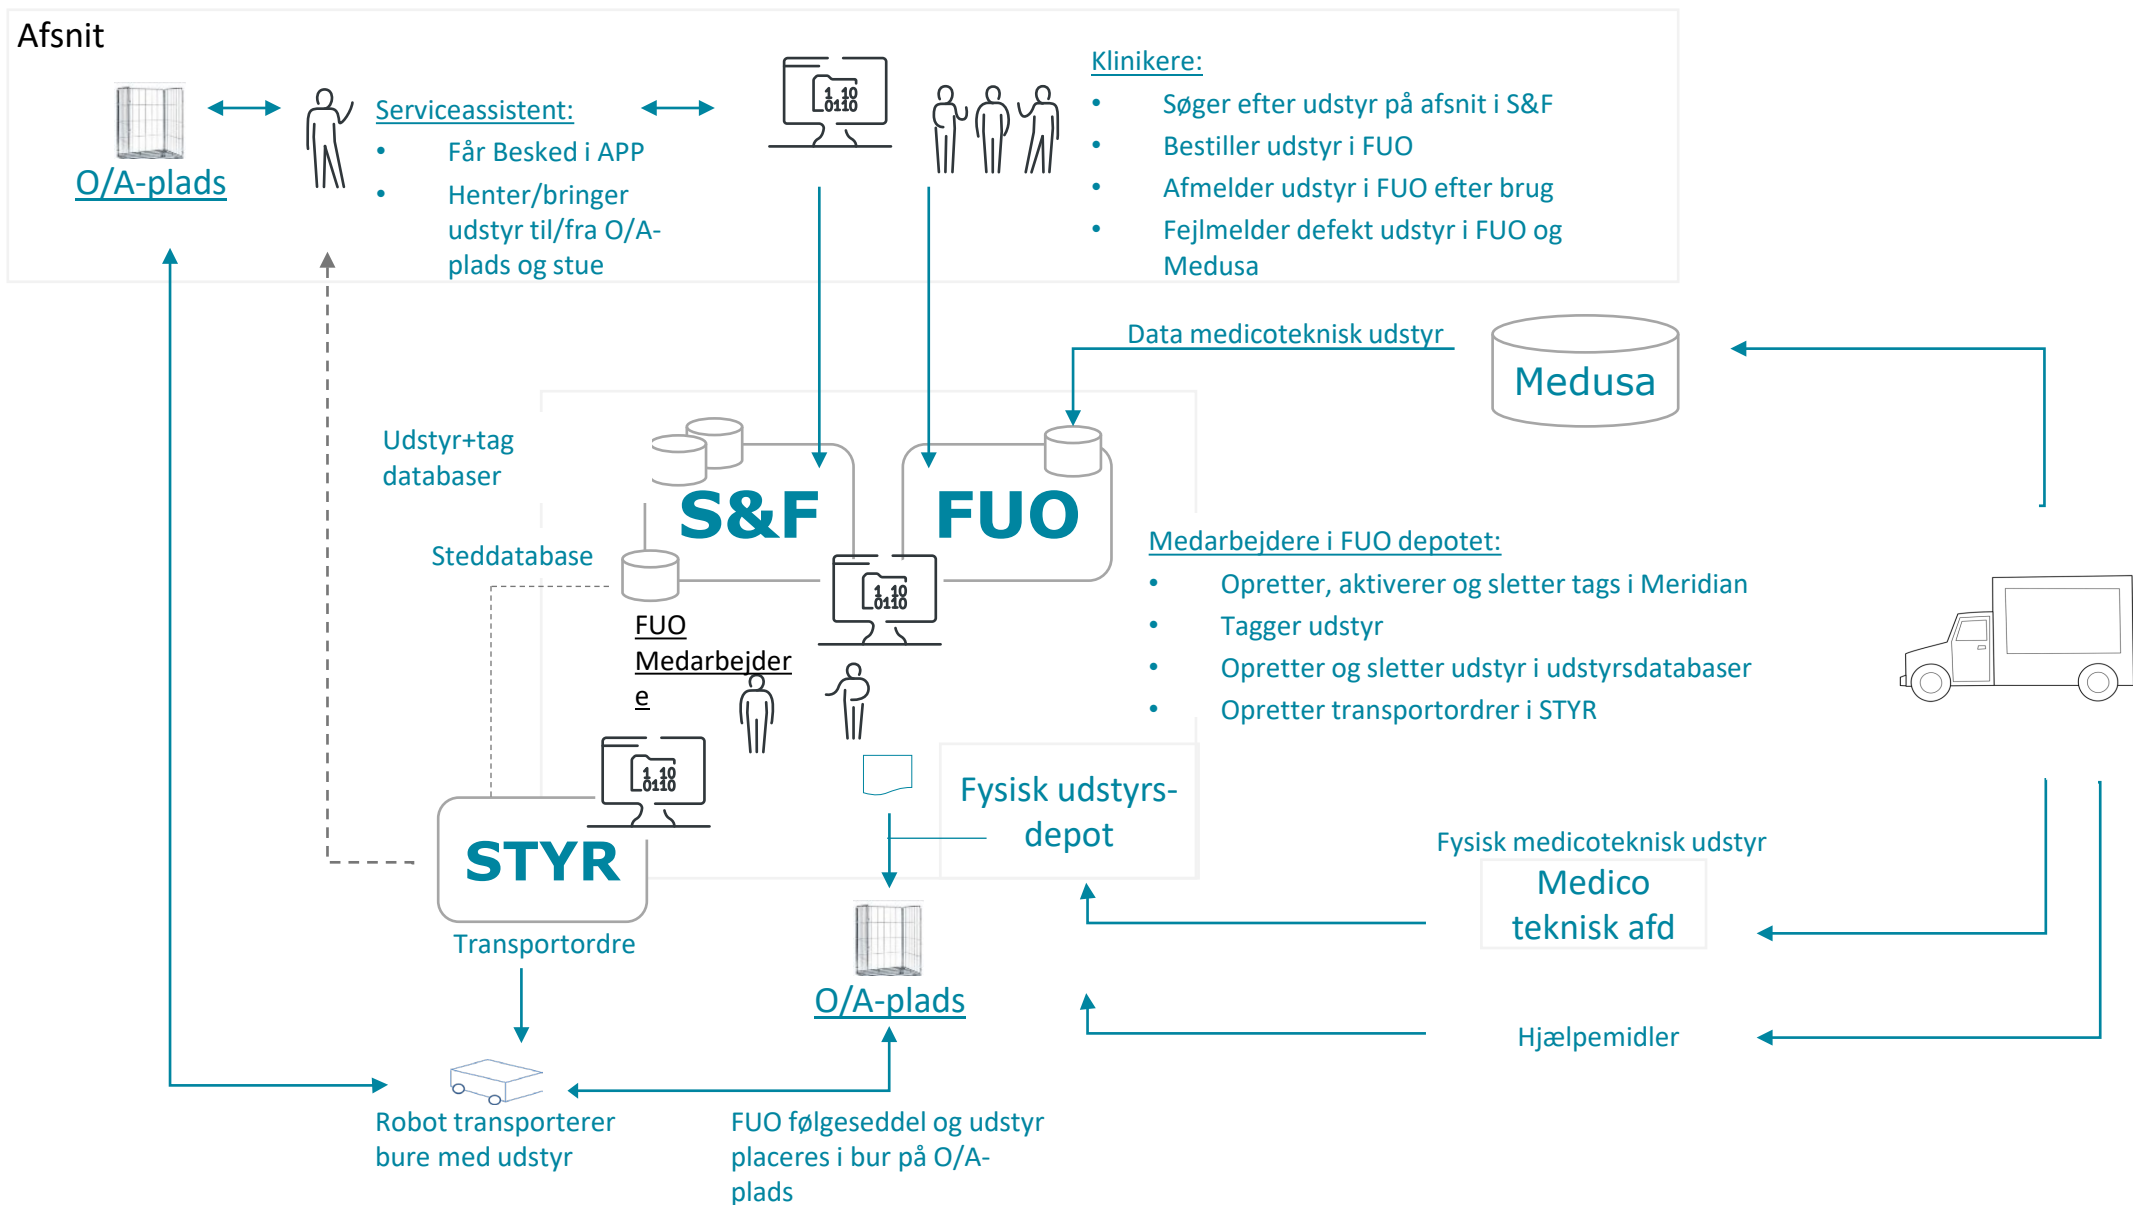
Afsnit

O/A-plads

Serviceassistent:
- Får Besked i APP
- Henter/bringer udstyr til/fra O/A-plads og stue

1 10
0110

Klinikere:
- Søger efter udstyr på afsnit i S&F
- Bestiller udstyr i FUO
- Afmelder udstyr i FUO efter brug
- Fejlmelder defekt udstyr i FUO og Medusa

Data medicoteknisk udstyr

Medusa

Udstyr+tag databaser

S&F

FUO

Steddatabase

1 10
0110

FUO Medarbejder e

Medarbejdere i FUO depotet:
- Opretter, aktiverer og sletter tags i Meridian
- Tagger udstyr
- Opretter og sletter udstyr i udstyrsdatabaser
- Opretter transportordrer i STYR

1 10
0110

Fysisk udstyrs-depot

STYR

Transportordre

O/A-plads

Fysisk medicoteknisk udstyr

Medico teknisk afd

Hjælpemidler

Robot transporterer bure med udstyr

FUO følgeseddel og udstyr placeres i bur på O/A-plads